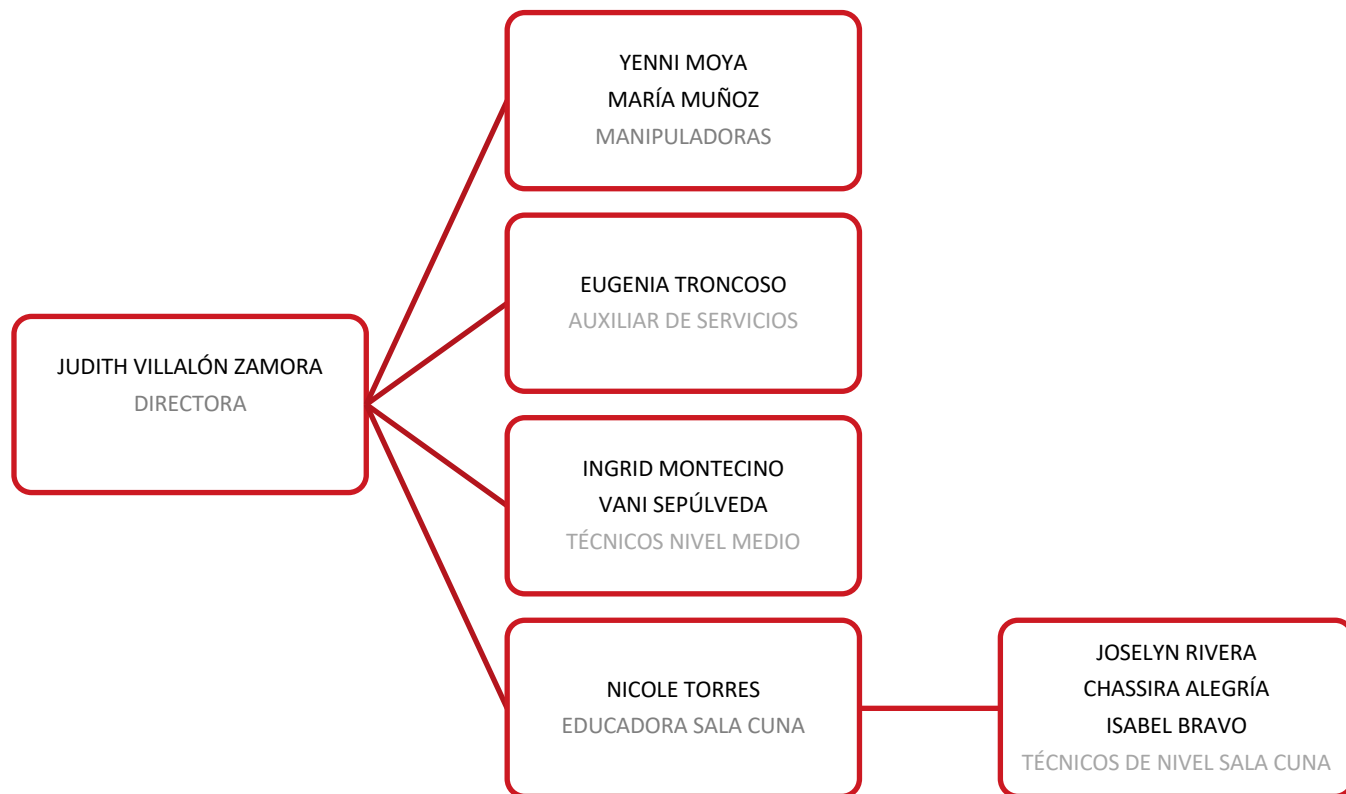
JUDITH VILLALÓN ZAMORA
DIRECTORA

YENNI MOYA
MARÍA MUÑOZ
MANIPULADORAS

EUGENIA TRONCOSO
AUXILIAR DE SERVICIOS

INGRID MONTECINO
VANI SEPÚLVEDA
TÉCNICOS NIVEL MEDIO

NICOLE TORRES
EDUCADORA SALA CUNA

JOSELYN RIVERA
CHASSIRA ALEGRÍA
ISABEL BRAVO
TÉCNICOS DE NIVEL SALA CUNA